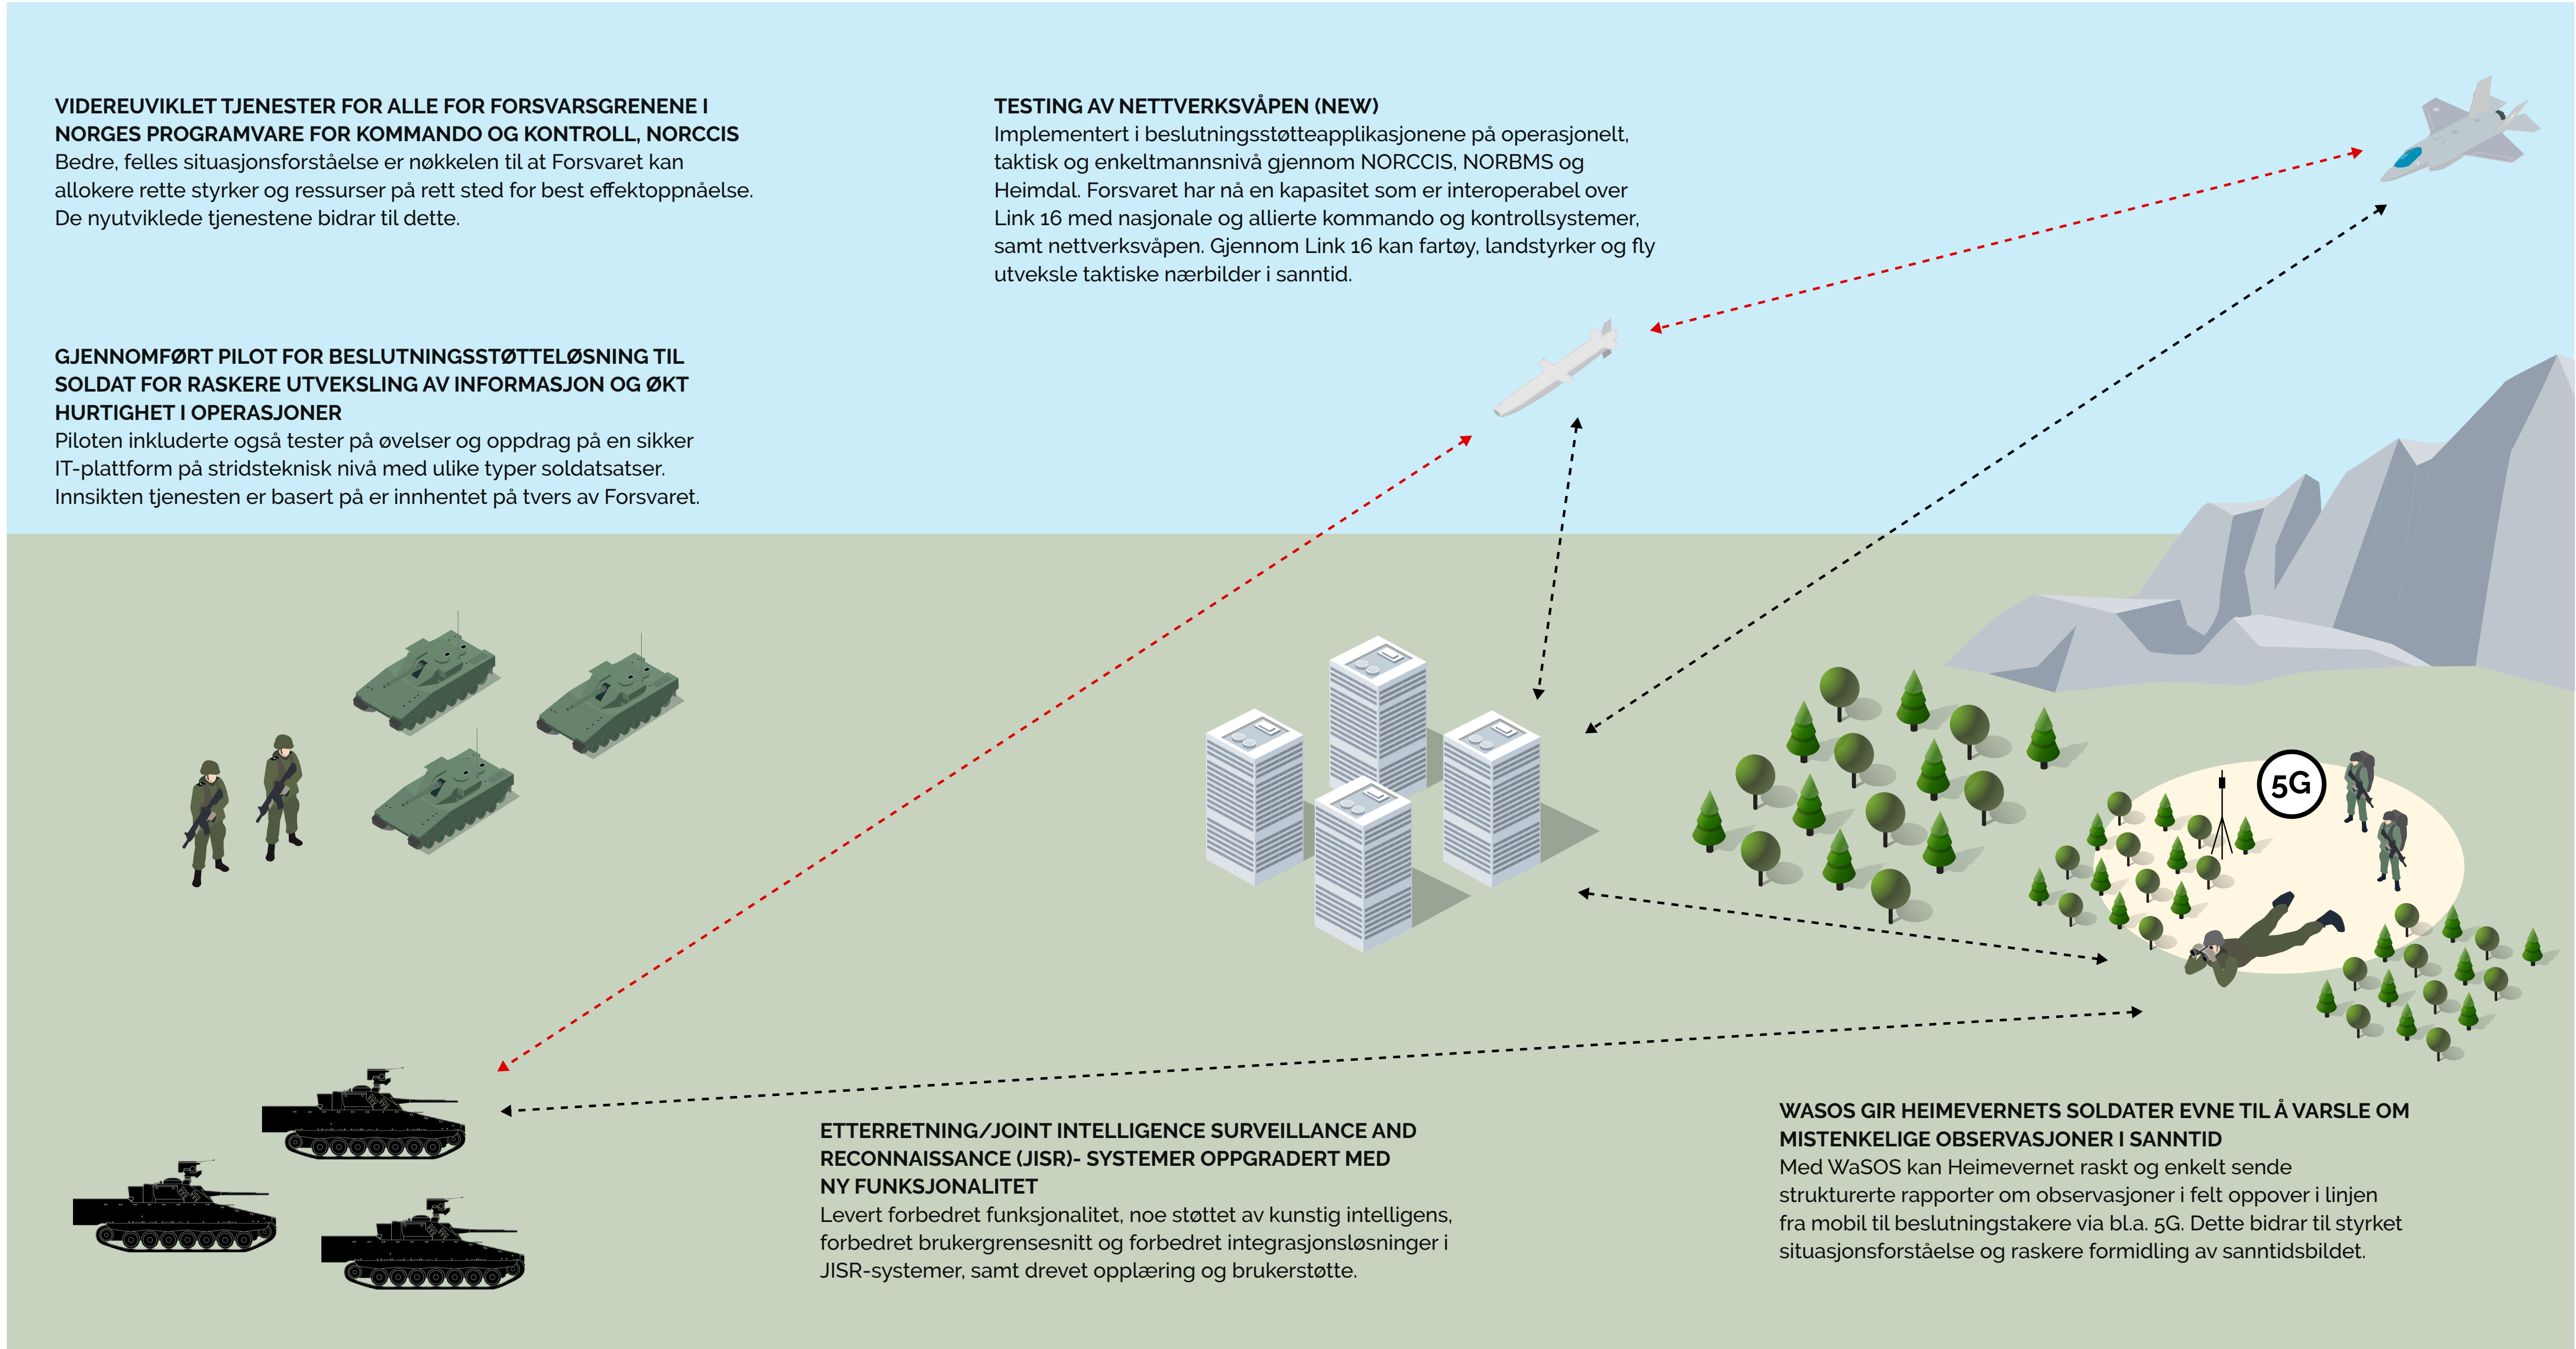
VIDEREUVIKLET TJENESTER FOR ALLE FOR FORSVARSGRENENE I NORGES PROGRAMVARE FOR KOMMANDO OG KONTROLL, NORCCIS
Bedre, felles situasjonsforståelse er nøkkelen til at Forsvaret kan allokere rette styrker og ressurser på rett sted for best effektoppnåelse. De nyutviklede tjenestene bidrar til dette.

TESTING AV NETTVERKSVÅPEN (NEW)
Implementert i beslutningsstøtteapplikasjonene på operasjonelt, taktisk og enkeltmannsnivå gjennom NORCCIS, NORBMS og Heimdal. Forsvaret har nå en kapasitet som er interoperabel over Link 16 med nasjonale og allierte kommando og kontrollsystemer, samt nettverksvåpen. Gjennom Link 16 kan fartøy, landstyrker og fly utveksle taktiske nærbilder i sanntid.

GJENNOMFØRT PILOT FOR BESLUTNINGSSTØTTELØSNING TIL SOLDAT FOR RASKERE UTVEKSLING AV INFORMASJON OG ØKT HURTIGHET I OPERASJONER
Piloten inkluderte også tester på øvelser og oppdrag på en sikker IT-plattform på stridsteknisk nivå med ulike typer soldatsatser. Innsikten tjenesten er basert på er innhentet på tvers av Forsvaret.

5G

ETTERRETNING/JOINT INTELLIGENCE SURVEILLANCE AND RECONNAISSANCE (JISR)- SYSTEMER OPPGRADERT MED NY FUNKSJONALITET
Levert forbedret funksjonalitet, noe støttet av kunstig intelligens, forbedret brukergrensesnitt og forbedret integrasjonsløsninger i JISR-systemer, samt drevet opplæring og brukerstøtte.

WASOS GIR HEIMEVERNETS SOLDATER EVNE TIL Å VARSLE OM MISTENKELIGE OBSERVASJONER I SANNTID
Med WaSOS kan Heimevernet raskt og enkelt sende strukturerte rapporter om observasjoner i felt oppover i linjen fra mobil til beslutningstakere via bl.a. 5G. Dette bidrar til styrket situasjonsforståelse og raskere formidling av sanntidsbildet.